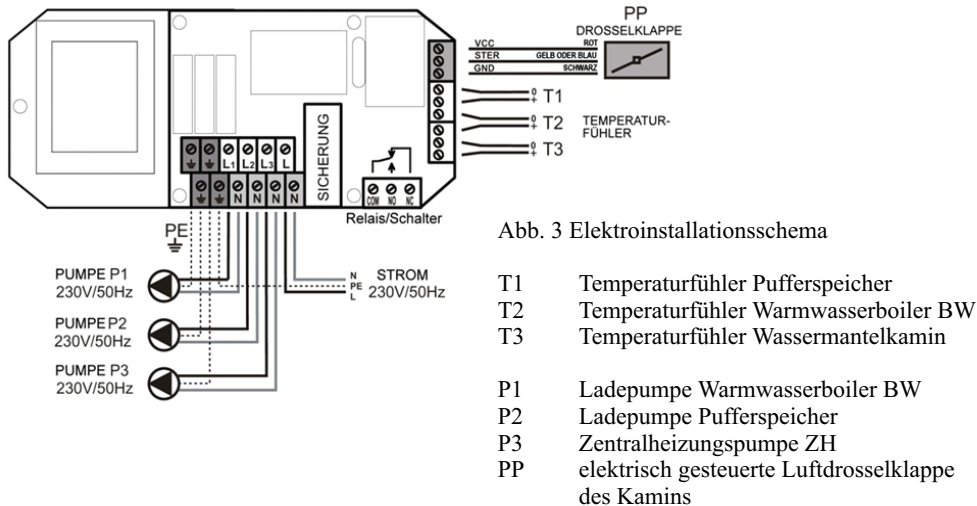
PP
DROSSELKLAPPE

VCC ROT
STER GELB ODER BLAU
GND SCHWARZ

T1
T2 TEMPERATURFÜHLER
T3

L1 L2 L3 L
N N N N
SICHERUNG
COM NO NC
Relais/Schalter

PE

PUMPE P1
230V/50Hz

PUMPE P2
230V/50Hz

PUMPE P3
230V/50Hz

N
PE
L
STROM
230V/50Hz

Abb. 3 Elektroinstallationsschema

T1 Temperaturfühler Pufferspeicher
T2 Temperaturfühler Warmwasserboiler BW
T3 Temperaturfühler Wassermantelkamin

P1 Ladepumpe Warmwasserboiler BW
P2 Ladepumpe Pufferspeicher
P3 Zentralheizungspumpe ZH
PP elektrisch gesteuerte Luftdrosselklappe des Kamins